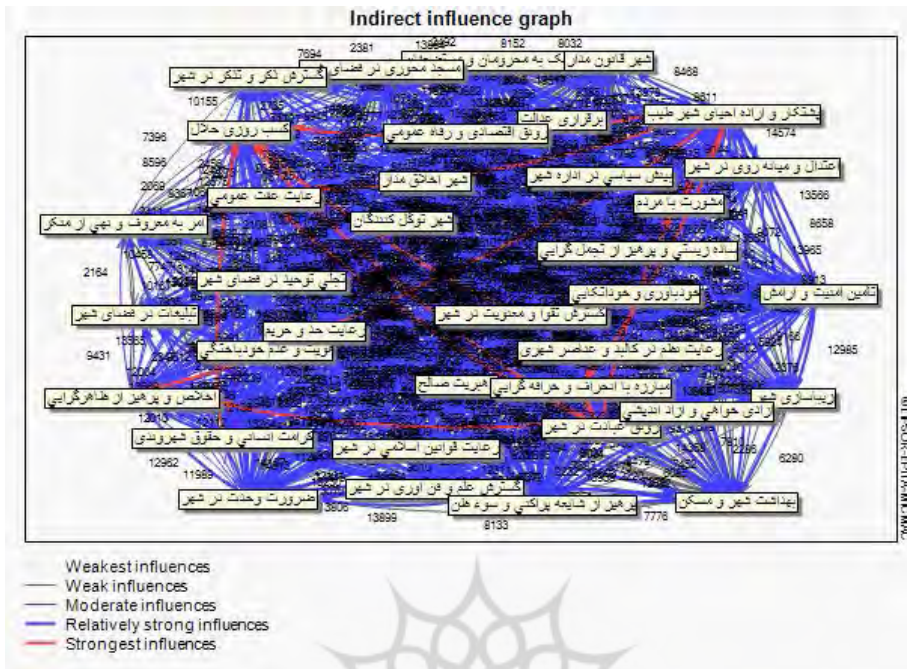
Indirect influence graph

7694
2381
13992
8152
8032
شهر قانون مدار
...ک به محرومان و مستضعفان
مسجد محوری در فضای...
گسترش ذکر و تفکر در شهر
8468
10155
برقراری عدالت
تشکر و اراده احیای شهر طیبه
رونق اقتصادی و رفاه عمومی
کسب روزی حلال
7396
14574
8596
اعتدال و میانه روی در شهر
بینش سیاسی در اداره شهر
شهر اخلاق مدار
13566
2068
مشورت با مردم
رعایت عفت عمومی
8658
شهر توکل کنندگان
امر به معروف و نهی از منکر
ساده زیستی و پرهیز از تجمل گرایی
13965
2164
تجلی توحید در فضای شهر
تامین امنیت و آرامش
خودباوری و خودانکایی
تبلیغات در فضای شهر
گسترش تقوا و معنویت در شهر
رعایت حد و حریم
13555
هویت و عدم خودباختگی
رعایت نظم در کالبد و عناصر شهری
9431
12985
هجرت صالح
مبارزه با انحراف و خرافه گرایی
اخلاص و پرهیز از ظاهرگرایی
زیباسازی شهر
آزادی خواهی و آزاد اندیشی
رونق عبادت در شهر
کرامت انسانی و حقوق شهروندی
رعایت قوانین اسلامی در شهر
12962
11989
6290
گسترش علم و فن آوری در شهر
ضرورت وحدت در شهر
پرهیز از شایعه پراکنی و سوء ظن
بهداشت شهر و مسکن
3606
13899
8133
7776

Weakest influences
Weak influences
Moderate influences
Relatively strong influences
Strongest influences